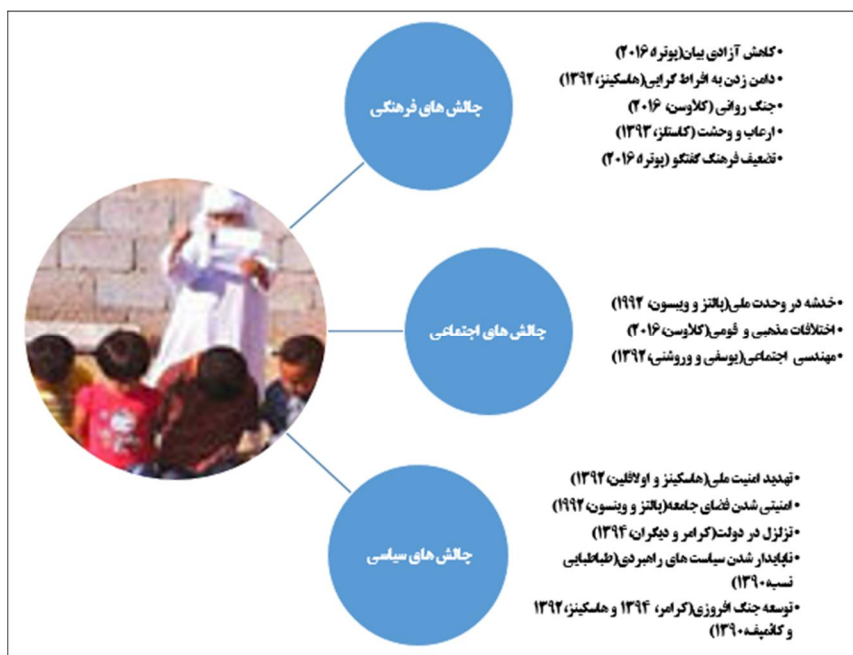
چالش های فرهنگی

• کاهش آزادی بیان(پوتره ۲۰۱۶)
• دامن زدن به افراط گرایی(هاسکینز، ۱۳۹۲)
• جنگ روانی (کلاوسن، ۲۰۱۶)
• ارعاب و وحشت (کاستلز، ۱۳۹۳)
• تضعیف فرهنگ گفتگو (پوتره ۲۰۱۶)

چالش های اجتماعی

• خدشه در وحدت ملی(بالتز و ویسون، ۱۹۹۲)
• اختلافات مذهبی و قومی(کلاوسن، ۲۰۱۶)
• مهندسی اجتماعی(یوسفی و وروشنی، ۱۳۹۲)

چالش های سیاسی

• تهدید امنیت ملی(هاسکینز و اولافلین، ۱۳۹۲)
• امنیتی شدن فضای جامعه(بالتز و وینسون، ۱۹۹۲)
• تزلزل در دولت(کرامر و دیگران، ۱۳۹۴)
• ناپایدار شدن سیاست های راهبردی(طباطبایی نسب، ۱۳۹۰)
• توسعه جنگ افروزی(کرامر، ۱۳۹۴ و هاسکینز، ۱۳۹۲ و کاظم نیا، ۱۳۹۰)